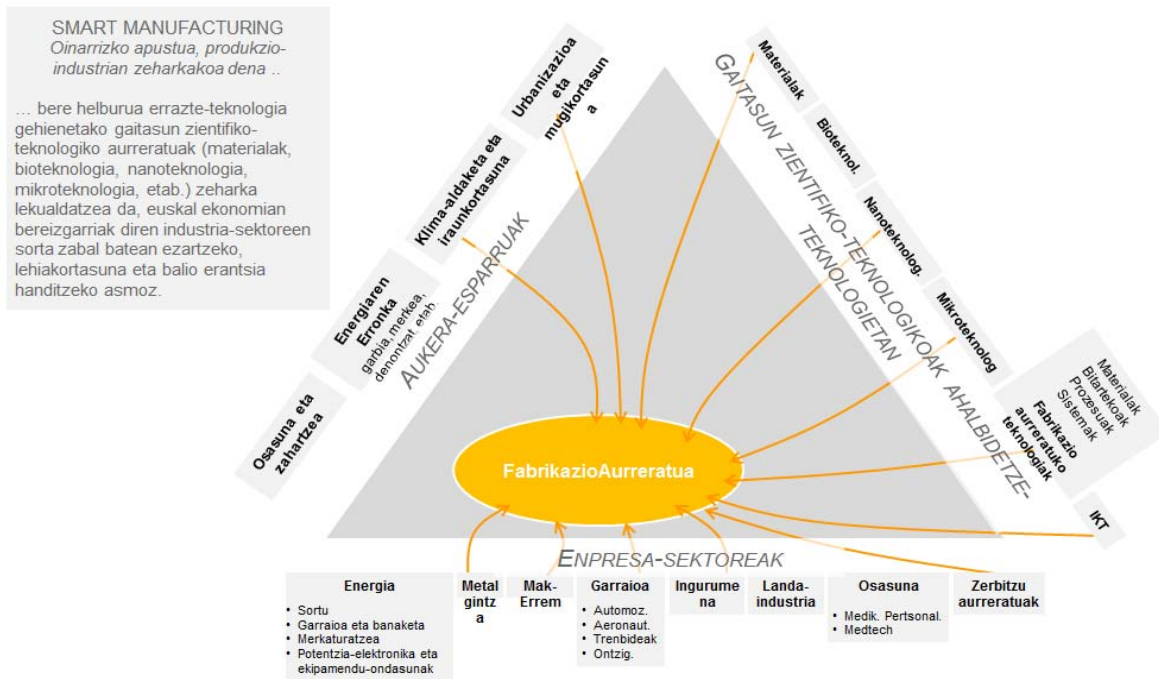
SMART MANUFACTURING
Oinarrizko apustua, produkzio-industrian zeharkakoa dena ..

… bere helburua errazte-teknologia gehienetako gaitasun zientifiko-teknologiko aurreratuak (materialak, bioteknologia, nanoteknologia, mikroteknologia, etab.) zeharka lekualdatzea da, euskal ekonomian bereizgarriak diren industria-sektoreen sorta zabal batean ezartzeko, lehiakortasuna eta balio erantsia handitzeko asmoz.

Osasuna eta zahartzea

Energiaren Erronka
garbia, merkea, denontzat, etab.

Klima-aldaketa eta iraunkortasuna

Urbanizazioa eta mugikortasuna

AUKERA-ESPARRUAK

GAITASUN ZIENTIFIKO-TEKNOLOGIKOAK AHALBIDETZE-TEKNOLOGIETAN

Materialak

Bioteknol.

Nanoteknolog.

Mikroteknolog

Materialak
Bitartekoak
Prozesuak
Sistemak
Fabrikazio aurreratuko teknologiak

IKT

FabrikazioAurreratua

ENPRESA-SEKTOREAK

Energia
• Sortu
• Garraioa eta banaketa
• Merkaturatzea
• Potentzia-elektronika eta ekipamendu-ondasunak

Metalgintza

Mak-Errem

Garraioa
• Automoz.
• Aeronaut.
• Trenbideak
• Ontzig.

Ingurumena

Landa-industria

Osasuna
• Medik. Pertsonal.
• Medtech

Zerbitzu aurreratuak